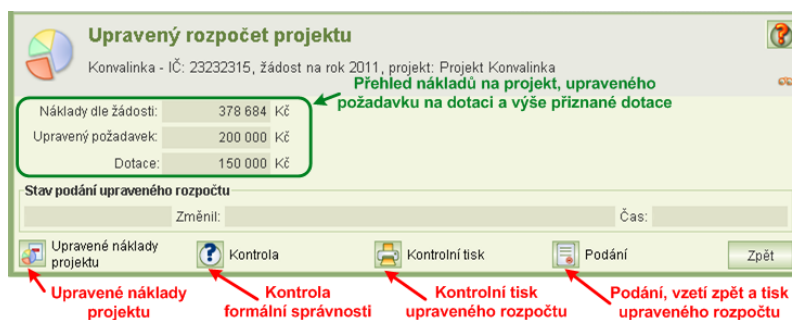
Upravený rozpočet projektu

Konvalinka - IČ: 23232315, žádost na rok 2011, projekt: Projekt Konvalinka

Přehled nákladů na projekt, upraveného požadavku na dotaci a výše přiznané dotace

| | | |
|---|---|---|
| Náklady dle žádosti: | 378 684 | Kč |
| Upravený požadavek: | 200 000 | Kč |
| Dotace: | 150 000 | Kč |

Stav podání upraveného rozpočtu

Změnil:

Čas:

Upravené náklady projektu

Kontrola

Kontrolní tisk

Podání

Zpět

Upravené náklady projektu

Kontrola formální správnosti

Kontrolní tisk upraveného rozpočtu

Podání, vzetí zpět a tisk upraveného rozpočtu